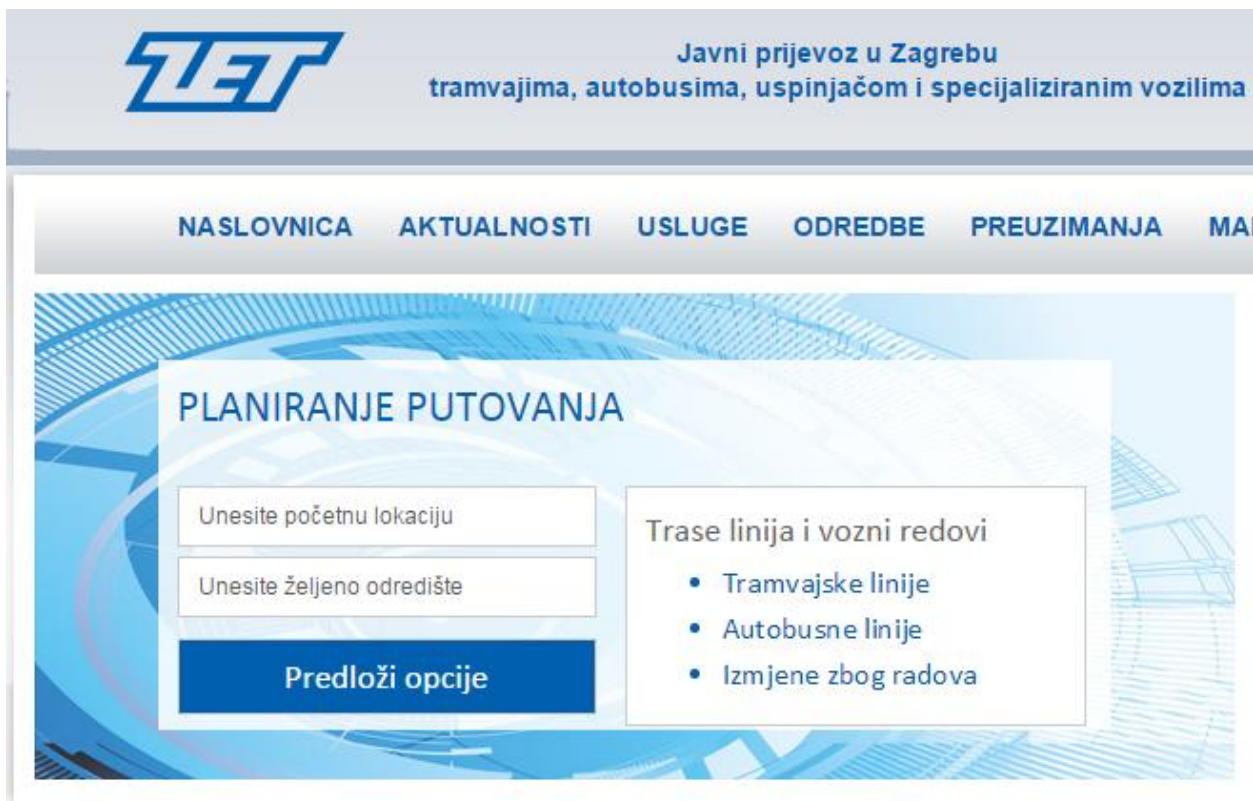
ZET

Javni prijevoz u Zagrebu
tramvajima, autobusima, uspinjačom i specijaliziranim vozilima

NASLOVNICA AKTUALNOSTI USLUGE ODREDBE PREUZIMANJA MA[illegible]

PLANIRANJE PUTOVANJA

Unesite početnu lokaciju

Unesite željeno odredište

Predloži opcije

Trase linija i vozni redovi
• Tramvajske linije
• Autobusne linije
• Izmjene zbog radova